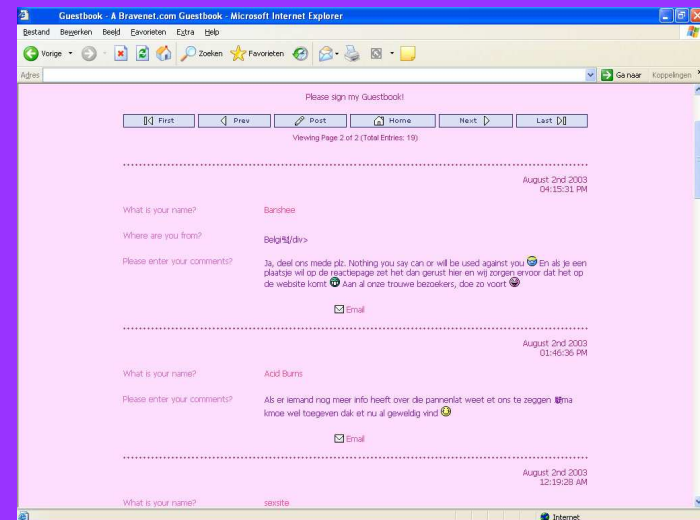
Guestbook - A Bravenet.com Guestbook - Microsoft Internet Explorer

Bestand Bewerken Beeld Favorieten Extra Help

Vorige Zoeken Favorieten

Adres

Ga naar Koppelingen

Please sign my Guestbook!

First Prev Post Home Next Last

Viewing Page 2 of 2 (Total Entries: 19)

August 2nd 2003
04:15:31 PM

What is your name? Banshee

Where are you from? Belgi�[/div>

Please enter your comments? Ja, deel ons mede plz. Nothing you say can or will be used against you En als je een plaatsje wil op de reactiepage zet het dan gerust hier en wij zorgen ervoor dat het op de website komt Aan al onze trouwe bezoekers, doe zo voort

Email

August 2nd 2003
01:46:36 PM

What is your name? Acid Burns

Please enter your comments? Als er iemand nog meer info heeft over die pannenlat weet et ons te zeggen ma kmoe wel toegeven dak et nu al geweldig vind

Email

August 2nd 2003
12:19:28 AM

What is your name? sexsite

Internet